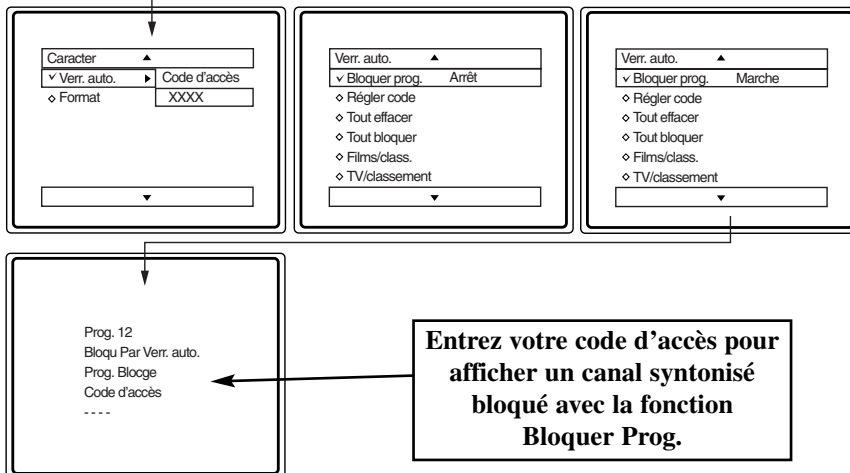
Caracter ▲
✓ Verr. auto. ▶ Code d'accès
◇ Format XXXX
▼

Verr. auto. ▲
✓ Bloquer prog. Arrêt
◇ Régler code
◇ Tout effacer
◇ Tout bloquer
◇ Films/class.
◇ TV/classement
▼

Verr. auto. ▲
✓ Bloquer prog. Marche
◇ Régler code
◇ Tout effacer
◇ Tout bloquer
◇ Films/class.
◇ TV/classement
▼

Prog. 12
Bloqu Par Verr. auto.
Prog. Blocge
Code d'accès
- - - -

Entrez votre code d'accès pour afficher un canal syntonisé bloqué avec la fonction Bloquer Prog.